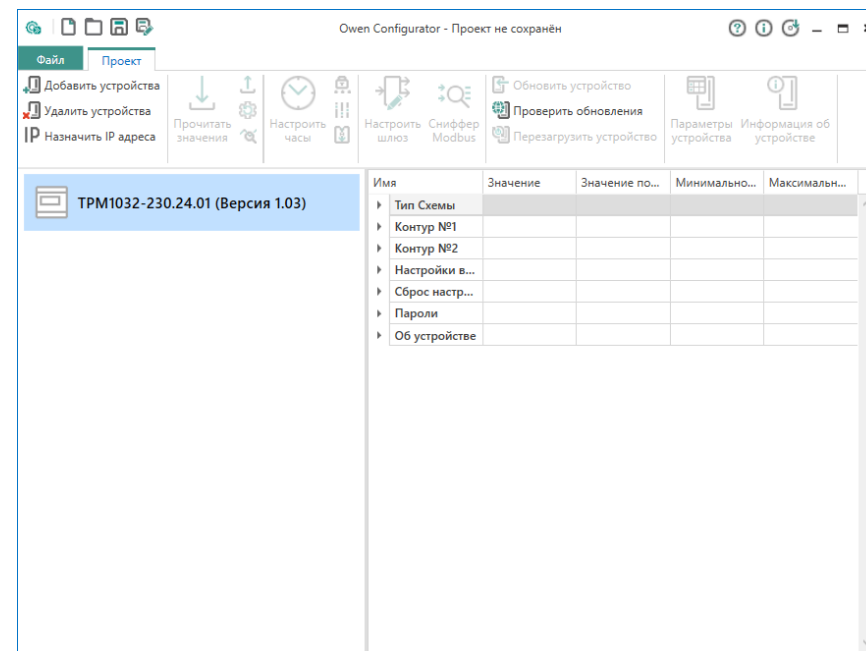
Owen Configurator - Проект не сохранён

Файл
Проект

Добавить устройства
Удалить устройства
IP Назначить IP адреса

Прочитать значения

Настроить часы

Настроить шлюз
Сниффер Modbus

Обновить устройство
Проверить обновления
Перезагрузить устройство

Параметры устройства
Информация об устройстве

ТРМ1032-230.24.01 (Версия 1.03)

| Имя | Значение | Значение по... | Минимально... | Максимальн... |
|---|---|---|---|---|
| Тип Схемы | | | | |
| Контур №1 | | | | |
| Контур №2 | | | | |
| Настройки в... | | | | |
| Сброс настр... | | | | |
| Пароли | | | | |
| Об устройстве | | | | |